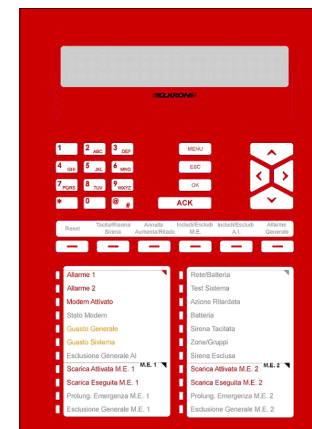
ELKRON

1 2 ABC 3 DEF
4 GHI 5 JKL 6 MNO
7 PQRS 8 TUV 9 WXYZ
* 0 @ #

MENU
ESC
OK
ACK

Reset
Tacita/Risuona Sirene
Anticipa Aumenta/Ritarda
Includi/Escludi M.E.
Includi/Escludi A.I.
Allarme Generale

Allarme 1
Allarme 2
Modem Attivato
Stato Modem
Guasto Generale
Guasto Sistema
Esclusione Generale AI
M.E. 1
Scarica Attivata M.E. 1
Scarica Eseguita M.E. 1
Prolung. Emergenza M.E. 1
Esclusione Generale M.E. 1

Rete/Batteria
Test Sistema
Azione Ritardata
Batteria
Sirena Tacitata
Zone/Gruppi
Sirena Esclusa
M.E. 2
Scarica Attivata M.E. 2
Scarica Eseguita M.E. 2
Prolung. Emergenza M.E. 2
Esclusione Generale M.E. 2